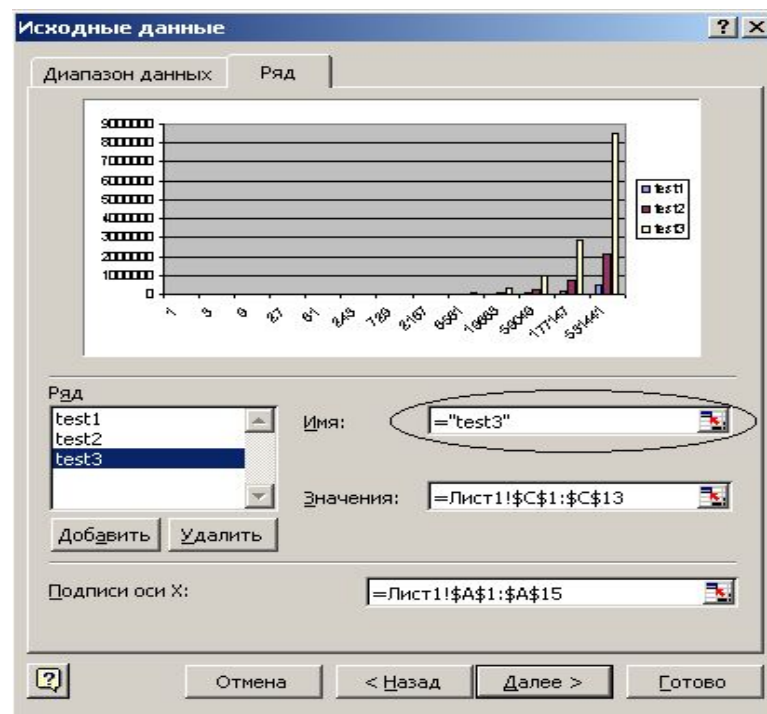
Исходные данные

? X

Диапазон данных | Ряд

9000000
8000000
7000000
6000000
5000000
4000000
3000000
2000000
1000000
0

1 3 9 27 81 243 729 2187 6561 19683 59049 177147 531441

test1
test2
test3

Ряд
test1
test2
test3

Имя: ="test3"

Значения: =Лист1!$C$1:$C$13

Добавить | Удалить

Подписи оси X: =Лист1!$A$1:$A$15

Отмена | < Назад | Далее > | Готово